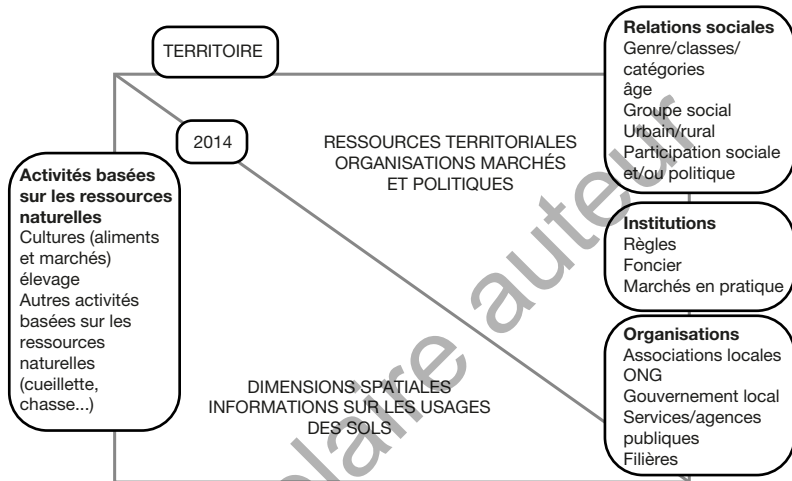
TERRITOIRE

2014

RESSOURCES TERRITORIALES ORGANISATIONS MARCHÉS ET POLITIQUES

DIMENSIONS SPATIALES INFORMATIONS SUR LES USAGES DES SOLS

**Activités basées sur les ressources naturelles**
Cultures (aliments et marchés)
élevage
Autres activités basées sur les ressources naturelles (cueillette, chasse...)

**Relations sociales**
Genre/classes/catégories
âge
Groupe social
Urbain/rural
Participation sociale et/ou politique

**Institutions**
Règles
Foncier
Marchés en pratique

**Organisations**
Associations locales
ONG
Gouvernement local
Services/agences publiques
Filières

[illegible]plaire auteur